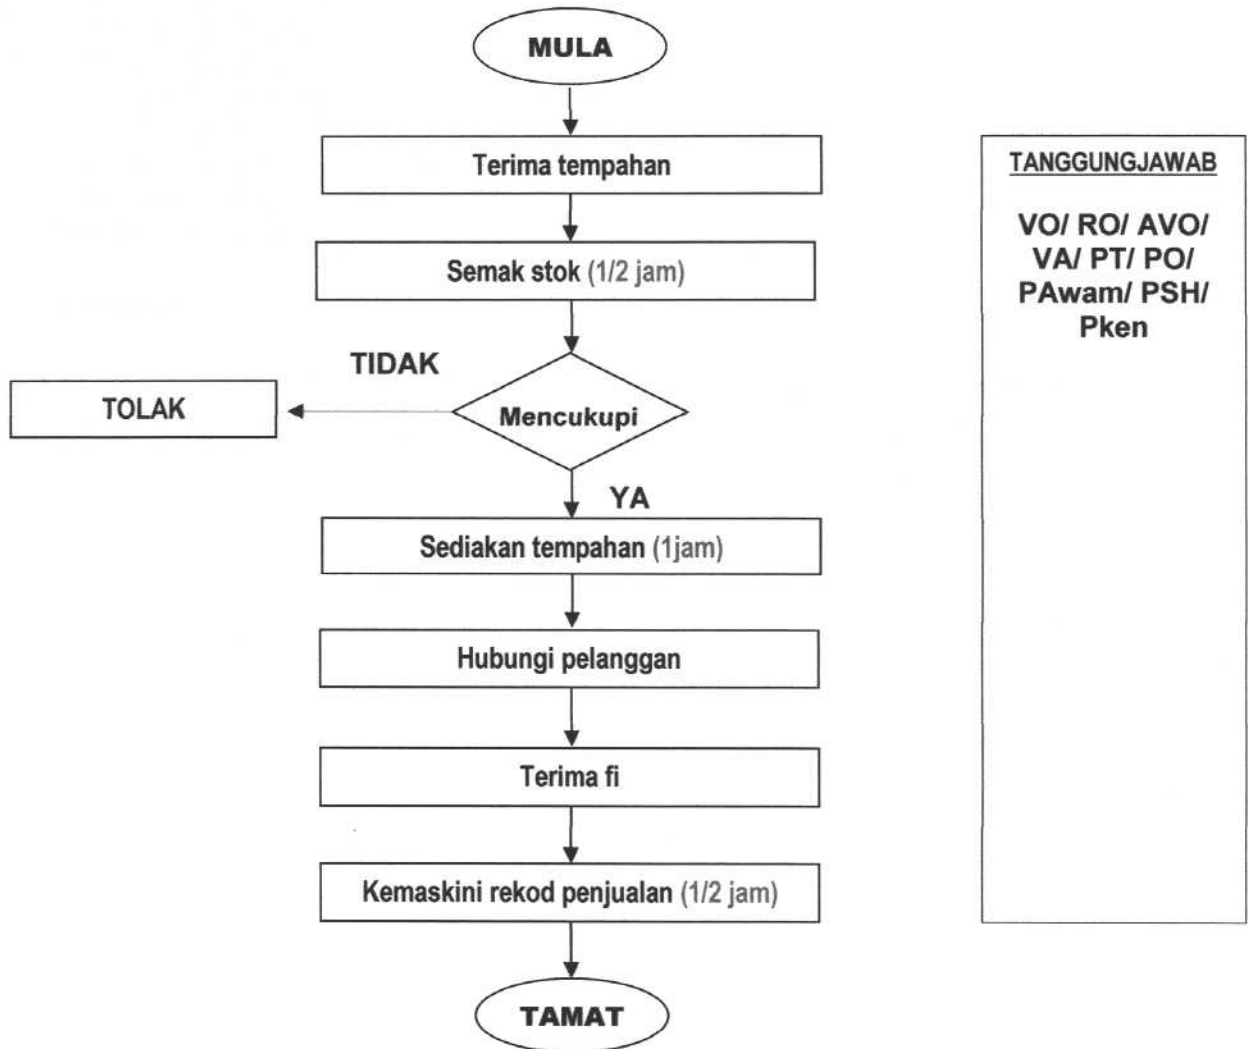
MULA

Terima tempahan

Semak stok (1/2 jam)

TIDAK

TOLAK

Mencukupi

YA

Sediakan tempahan (1jam)

Hubungi pelanggan

Terima fi

Kemaskini rekod penjualan (1/2 jam)

TAMAT

TANGGUNGJAWAB

VO/ RO/ AVO/ VA/ PT/ PO/ PAwam/ PSH/ Pken